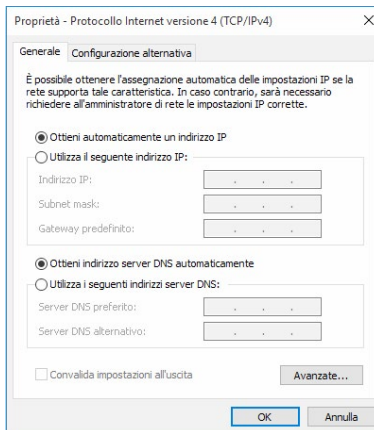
Proprietà - Protocollo Internet versione 4 (TCP/IPv4)

×

Generale
Configurazione alternativa

È possibile ottenere l'assegnazione automatica delle impostazioni IP se la rete supporta tale caratteristica. In caso contrario, sarà necessario richiedere all'amministratore di rete le impostazioni IP corrette.

Ottieni automaticamente un indirizzo IP

Utilizza il seguente indirizzo IP:

Indirizzo IP:
. . .

Subnet mask:
. . .

Gateway predefinito:
. . .

Ottieni indirizzo server DNS automaticamente

Utilizza i seguenti indirizzi server DNS:

Server DNS preferito:
. . .

Server DNS alternativo:
. . .

Convalida impostazioni all'uscita

Avanzate...

OK

Annulla